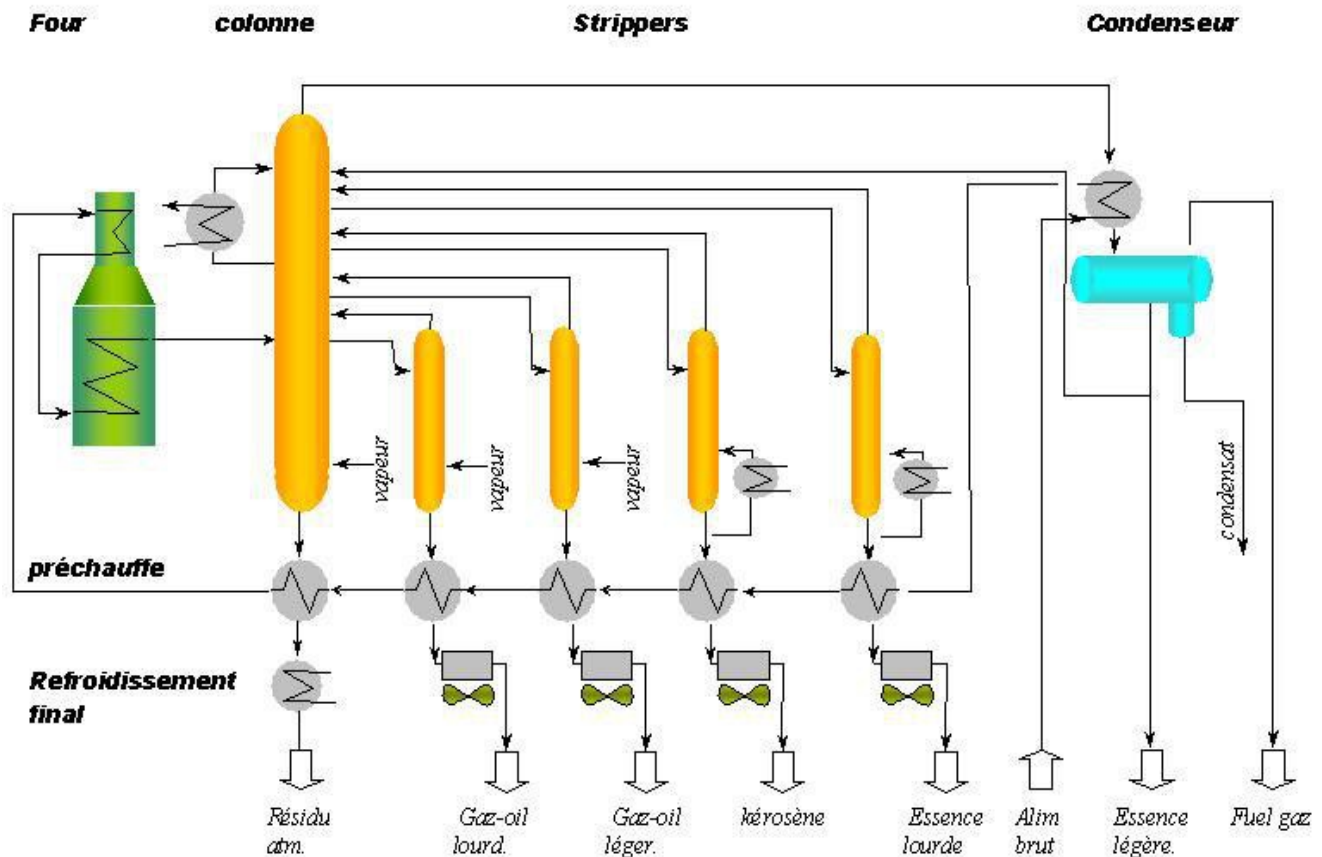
Four colonne Strippers Condenseur

vapeur vapeur vapeur

condensat

préchauffe

Refroidissement final

Résidu atm.

Gaz-oil lourd.

Gaz-oil léger.

kérosène

Essence lourde

Alim brut

Essence légère.

Fuel gaz